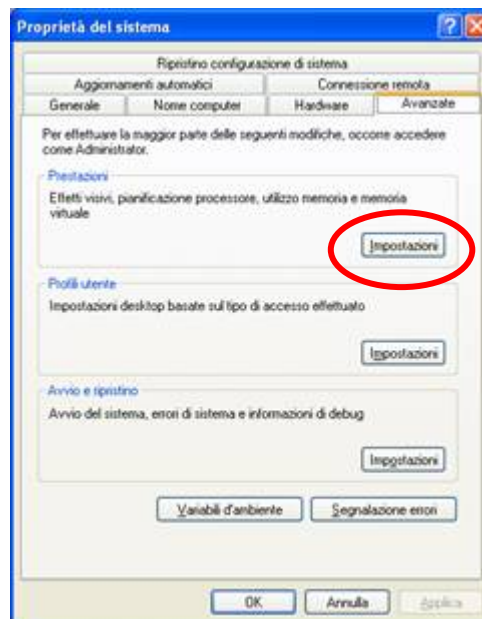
Proprietà del sistema

Ripristino configurazione di sistema
Aggiornamenti automatici
Connessione remota
Generale
Nome computer
Hardware
Avanzate

Per effettuare la maggior parte delle seguenti modifiche, occorre accedere come Administrator.

Prestazioni
Effetti visivi, pianificazione processore, utilizzo memoria e memoria virtuale
Impostazioni

Profili utente
Impostazioni desktop basate sul tipo di accesso effettuato
Impostazioni

Avvio e ripristino
Avvio del sistema, errori di sistema e informazioni di debug
Impostazioni

Variabili d'ambiente
Segnalazione errori

OK
Annulla
Applica